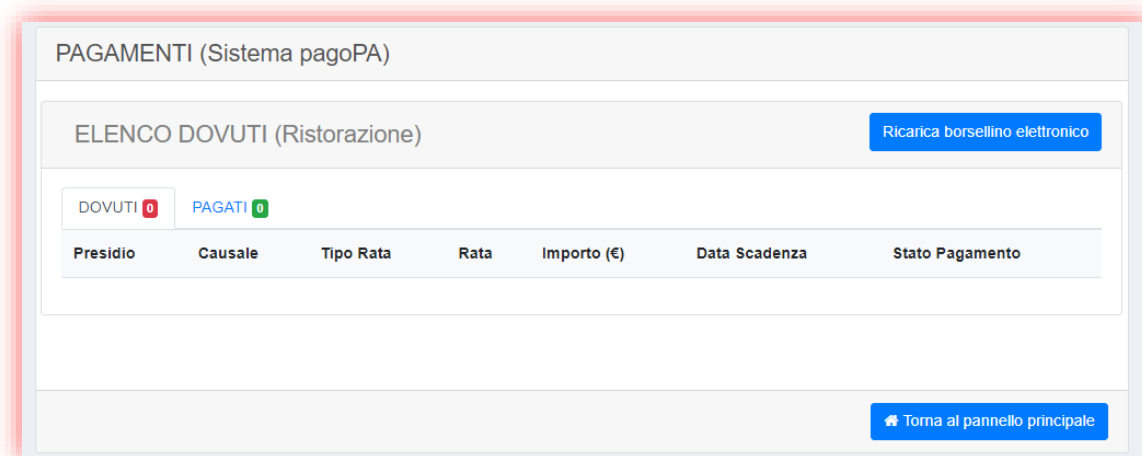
PAGAMENTI (Sistema pagoPA)

ELENCO DOVUTI (Ristorazione)

Ricarica borsellino elettronico

DOVUTI 0 PAGATI 0

| Presidio | Causale | Tipo Rata | Rata | Importo (€) | Data Scadenza | Stato Pagamento |
|---|---|---|---|---|---|---|

Torna al pannello principale